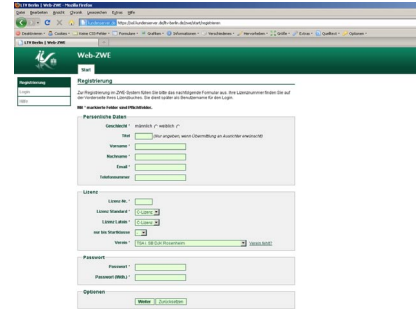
LTV Berlin | Web-ZWE - Mozilla Firefox

Datei Bearbeiten Ansicht Chronik Lesezeichen Extras Hilfe

https://ssl.kundenserver.de/ltv-berlin.de/zwe/start/registrieren

LTV Berlin | Web-ZWE

Web-ZWE

Start

Registrierung

Login

Hilfe

Registrierung

Zur Registrierung im ZWE-System füllen Sie bitte das nachfolgende Formular aus. Ihre Lizenznummer finden Sie auf der Vorderseite Ihres Lizenzbuches. Sie wird später als Benutzername für den Login.

Mit * markierte Felder sind Pflichtfelder.

Persönliche Daten

Geschlecht * männlich weiblich

Titel (Nur angeben, wenn Übermittlung an Ausrichter erwünscht)

Vorname *

Nachname *

Email *

Telefonnummer

Lizenz

Lizenz-Nr. *

Lizenz Standard * C-Lizenz

Lizenz Latein * C-Lizenz

nur bei Startklasse

Verein * TSA i. SB DJK Rosenheim

Verein BWD?

Passwort

Passwort *

Passwort (Wdh.) *

Optionen

Weiter Zurücksetzen